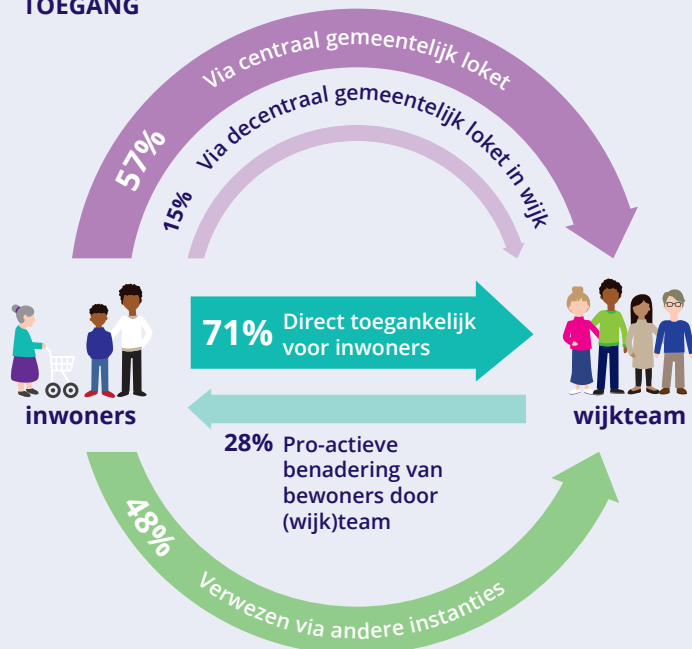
TOEGANG

57% Via centraal gemeentelijk loket

15% Via decentraal gemeentelijk loket in wijk

inwoners

71% Direct toegankelijk voor inwoners

wijkteam

28% Pro-actieve benadering van bewoners door (wijk)team

48% Verwezen via andere instanties